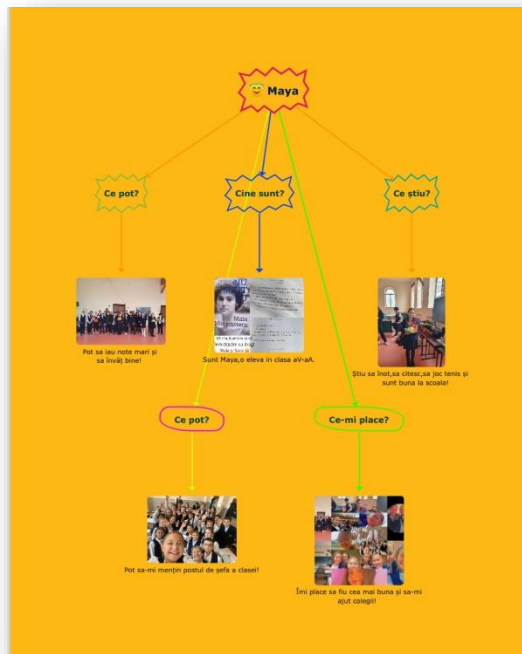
Maya

Ce pot?

Cine sunt?

Ce știu?

Pot sa iau note mari și sa învăț bine!

Maia
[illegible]

Sunt Maya,o eleva in clasa aV-aA.

Știu sa înot,sa citesc,sa joc tenis și sunt buna la scoala!

Ce pot?

Ce-mi place?

Pot sa-mi mențin postul de șefa a clasei!

Îmi place sa fiu cea mai buna și sa-mi ajut colegii!